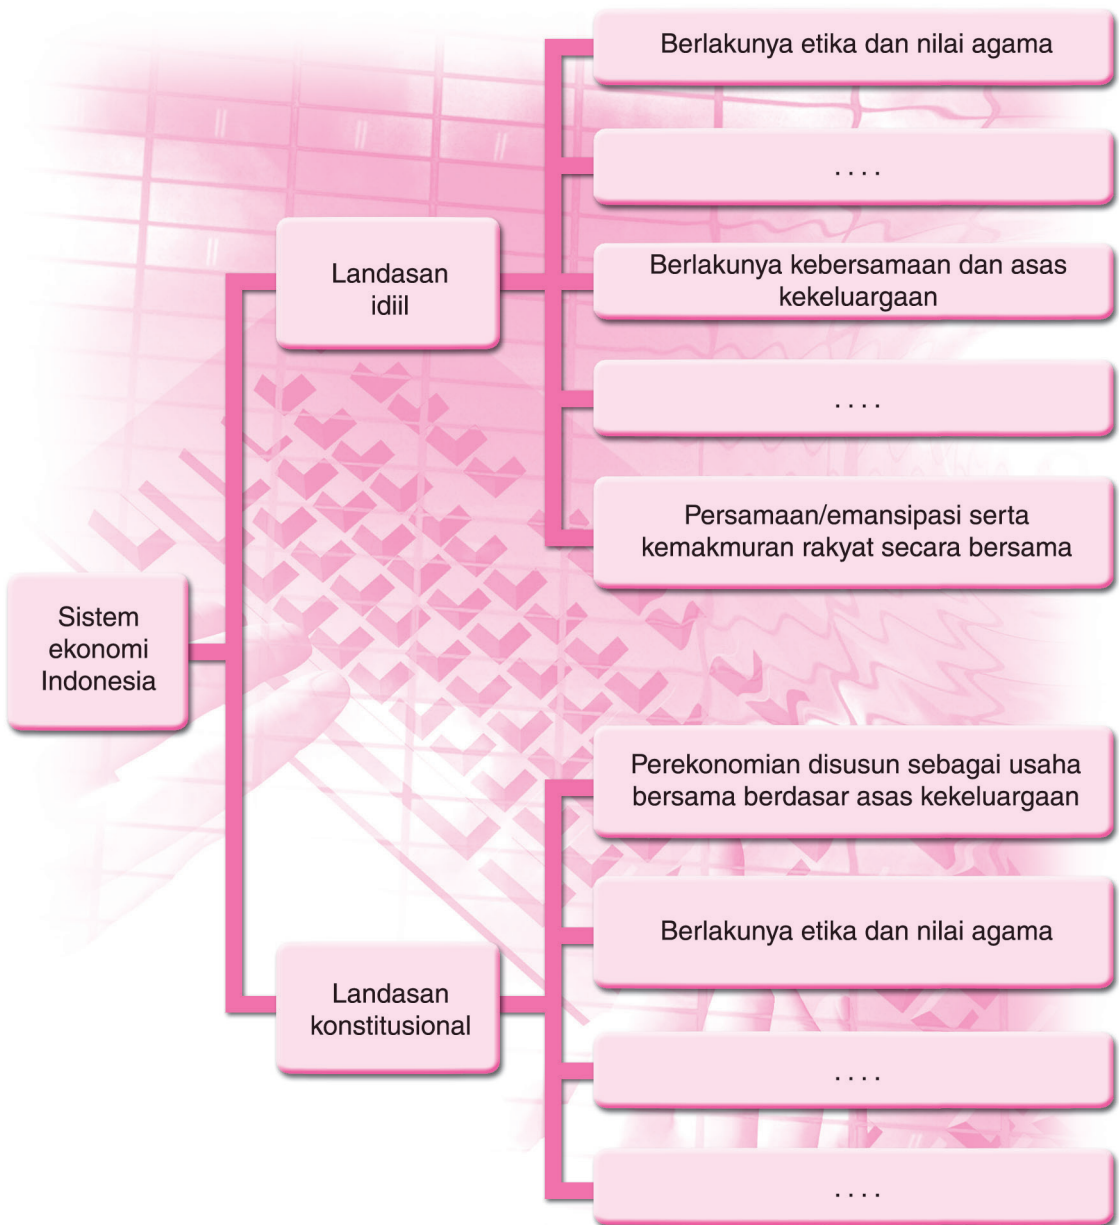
Sistem ekonomi Indonesia

Landasan idiil

Berlakunya etika dan nilai agama

. . . .

Berlakunya kebersamaan dan asas kekeluargaan

. . . .

Persamaan/emansipasi serta kemakmuran rakyat secara bersama

Landasan konstitusional

Perekonomian disusun sebagai usaha bersama berdasar asas kekeluargaan

Berlakunya etika dan nilai agama

. . . .

. . . .